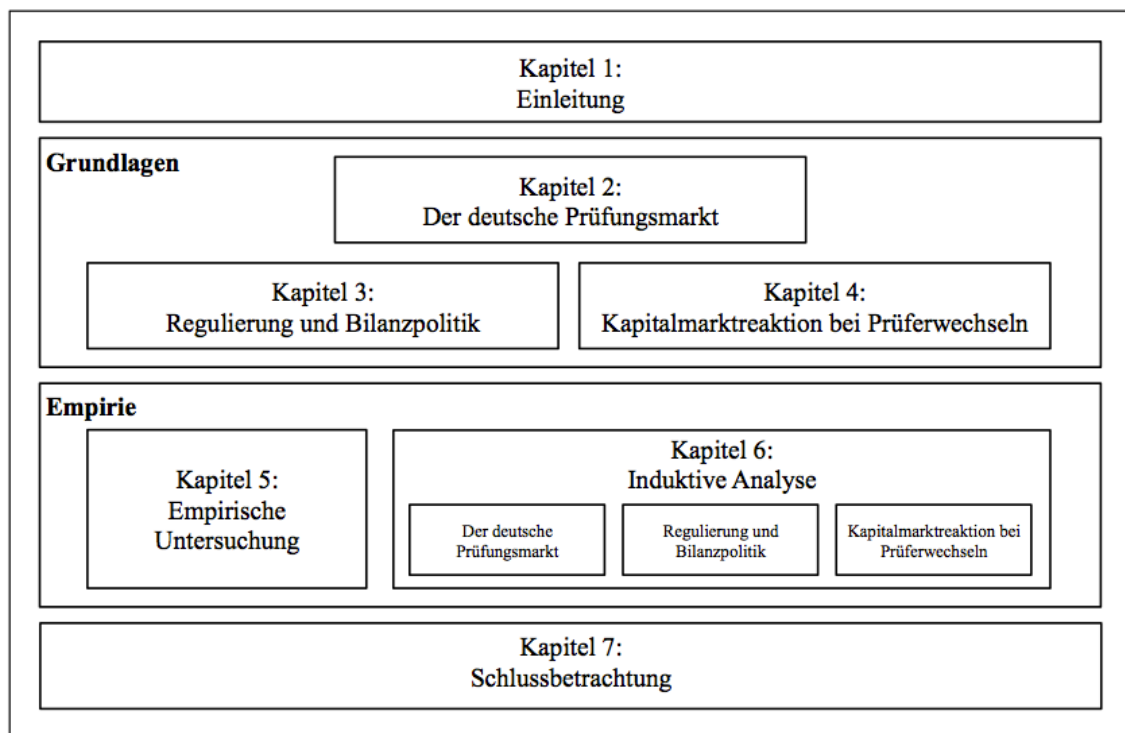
Kapitel 1:
Einleitung

Grundlagen

Kapitel 2:
Der deutsche Prüfungsmarkt

Kapitel 3:
Regulierung und Bilanzpolitik

Kapitel 4:
Kapitalmarktreaktion bei Prüferwechseln

Empirie

Kapitel 5:
Empirische Untersuchung

Kapitel 6:
Induktive Analyse

Der deutsche Prüfungsmarkt

Regulierung und Bilanzpolitik

Kapitalmarktreaktion bei Prüferwechseln

Kapitel 7:
Schlussbetrachtung